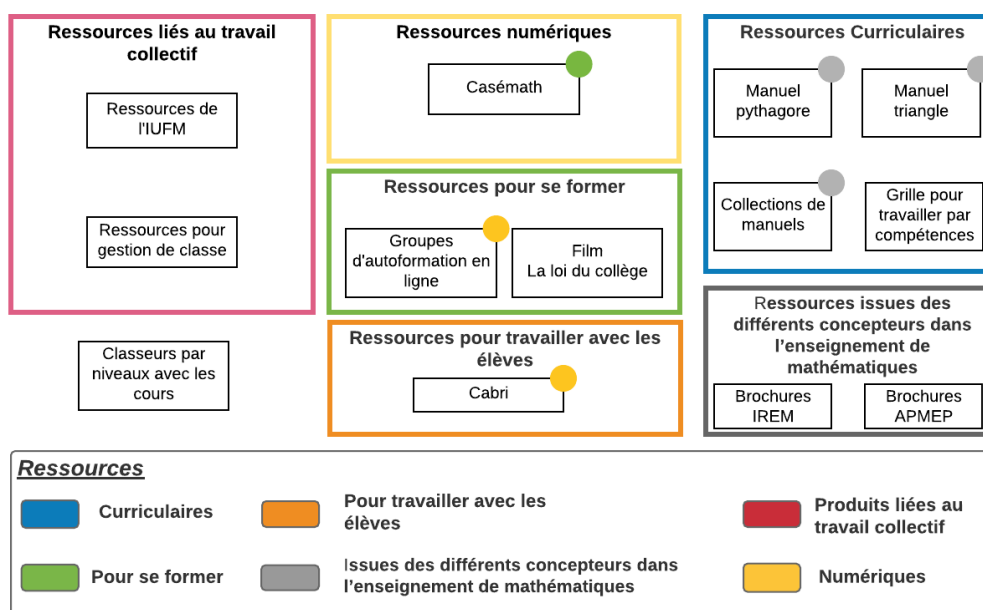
Ressources liés au travail collectif

Ressources de l'IUFM

Ressources pour gestion de classe

Classeurs par niveaux avec les cours

Ressources numériques

Casémath

Ressources pour se former

Groupes d'autoformation en ligne

Film La loi du collège

Ressources pour travailler avec les élèves

Cabri

Ressources Curriculaires

Manuel pythagore

Manuel triangle

Collections de manuels

Grille pour travailler par compétences

Ressources issues des différents concepteurs dans l'enseignement de mathématiques

Brochures IREM

Brochures APMEP

Ressources

Curriculaires

Pour travailler avec les élèves

Produits liées au travail collectif

Pour se former

Issues des différents concepteurs dans l'enseignement de mathématiques

Numériques